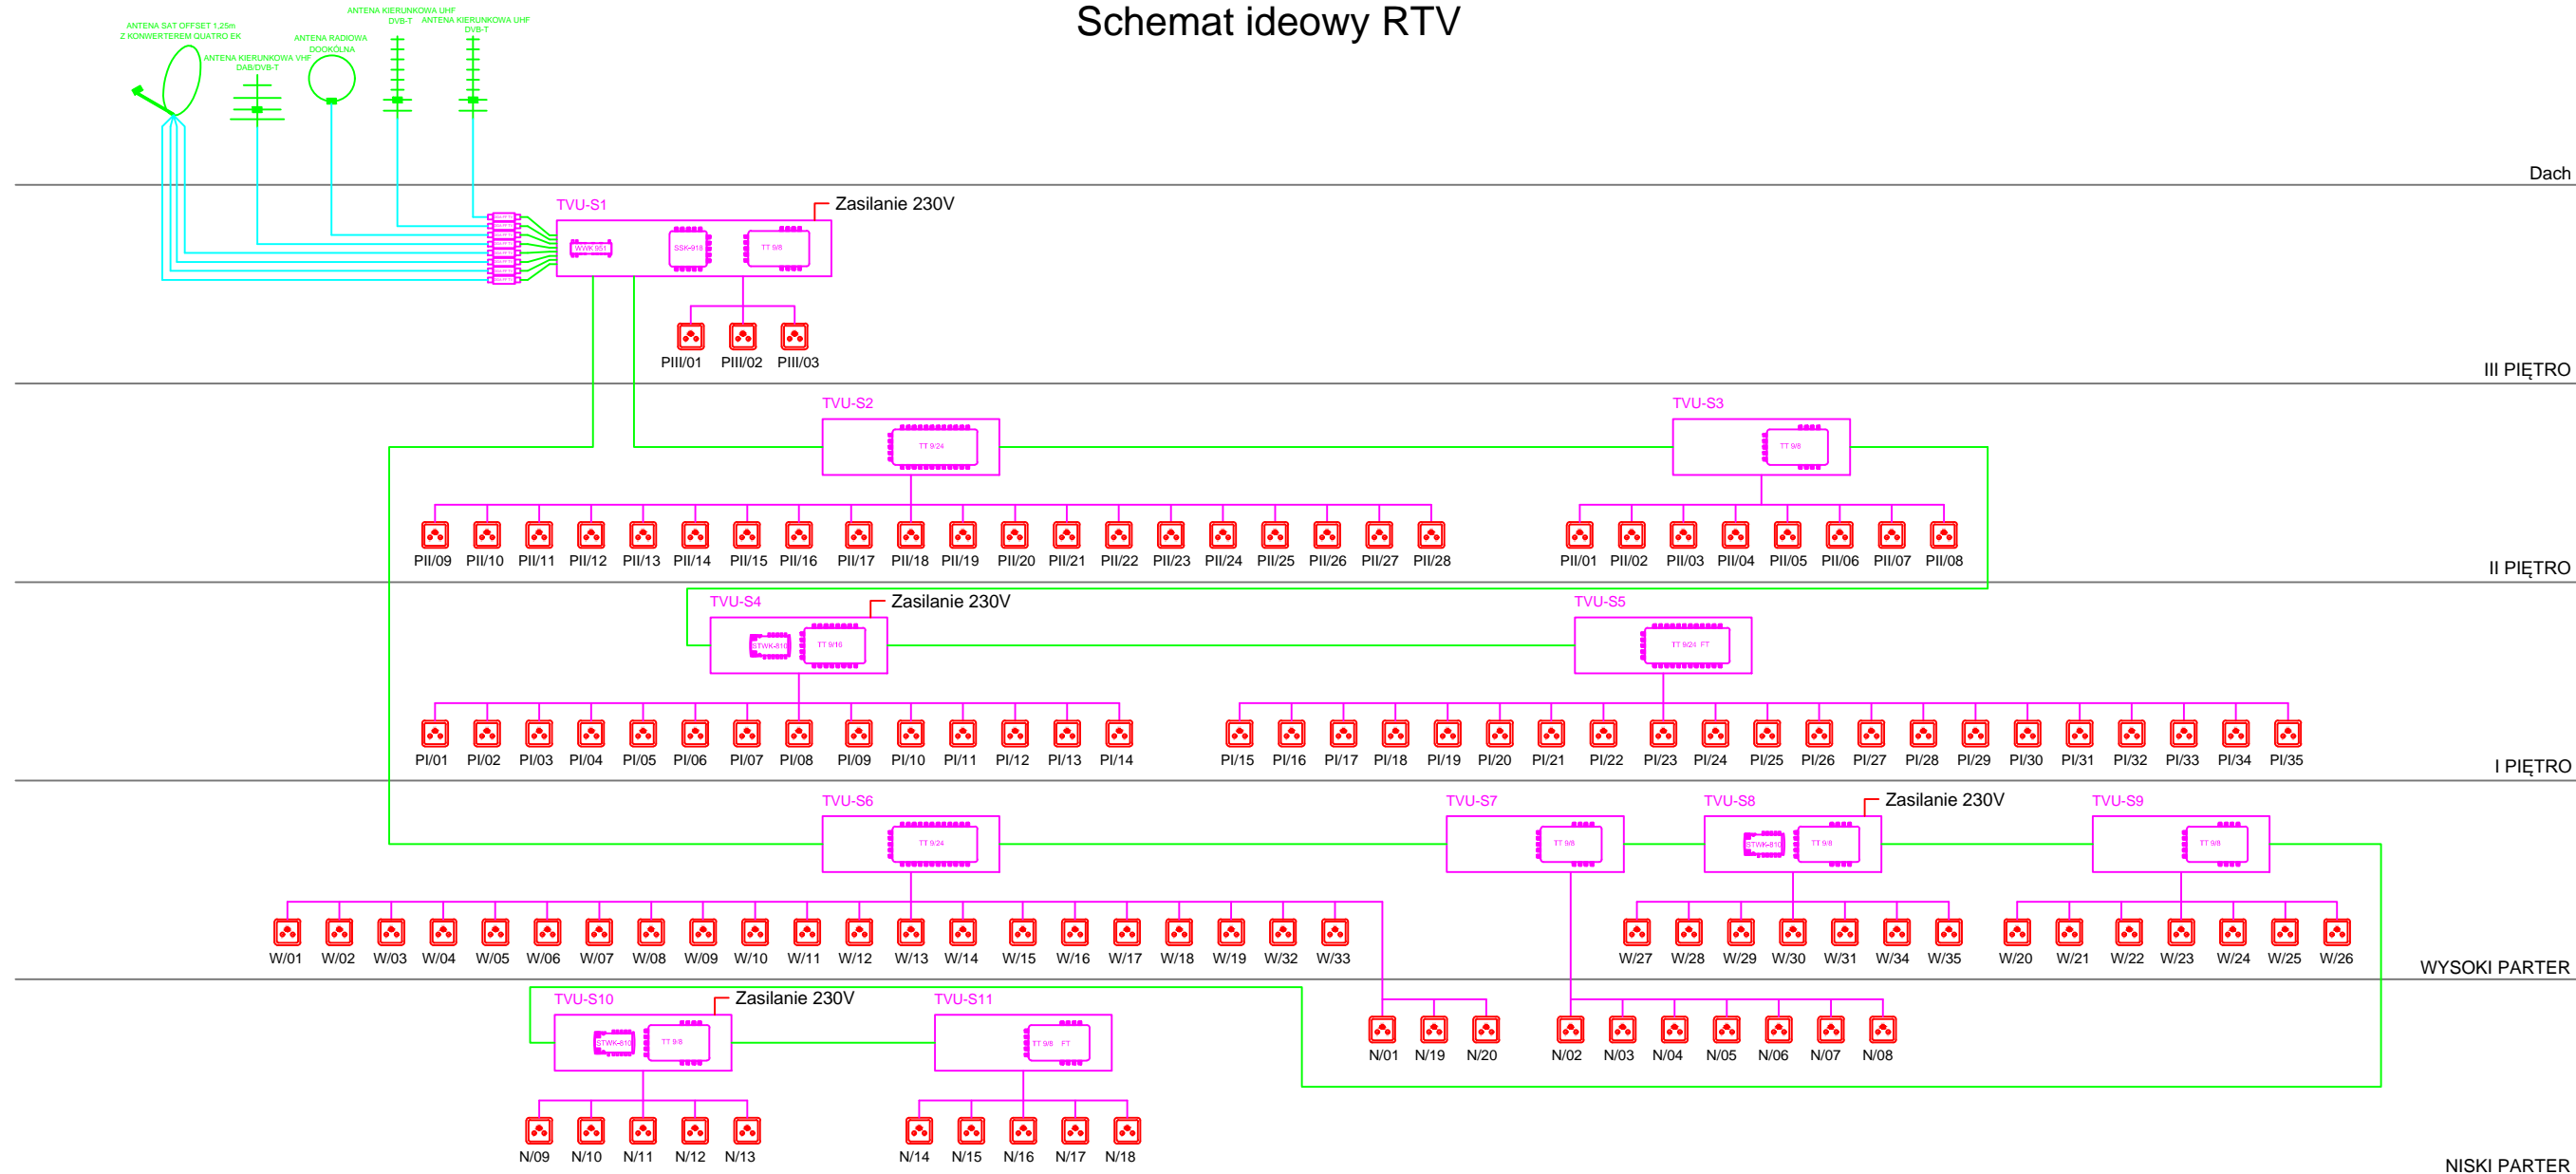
Schemat ideowy RTV

ANTENA SAT OFFSET 1,25m Z KONWERTEREM QUATRO EK

ANTENA KIERUNKOWA VHF DAB/DVB-T

ANTENA RADIOWA DOOKÓLNA

ANTENA KIERUNKOWA UHF DVB-T

ANTENA KIERUNKOWA UHF DVB-T

Dach

TVU-S1

Zasilanie 230V

WWK 951

SSK-918

TT 9/8

PIII/01 PIII/02 PIII/03

III PIĘTRO

TVU-S2

TT 9/24

TVU-S3

TT 9/8

PII/09 PII/10 PII/11 PII/12 PII/13 PII/14 PII/15 PII/16 PII/17 PII/18 PII/19 PII/20 PII/21 PII/22 PII/23 PII/24 PII/25 PII/26 PII/27 PII/28

PII/01 PII/02 PII/03 PII/04 PII/05 PII/06 PII/07 PII/08

II PIĘTRO

TVU-S4

Zasilanie 230V

STWK-810

TT 9/16

TVU-S5

TT 9/24 FT

PI/01 PI/02 PI/03 PI/04 PI/05 PI/06 PI/07 PI/08 PI/09 PI/10 PI/11 PI/12 PI/13 PI/14

PI/15 PI/16 PI/17 PI/18 PI/19 PI/20 PI/21 PI/22 PI/23 PI/24 PI/25 PI/26 PI/27 PI/28 PI/29 PI/30 PI/31 PI/32 PI/33 PI/34 PI/35

I PIĘTRO

TVU-S6

TT 9/24

TVU-S7

TT 9/8

TVU-S8

Zasilanie 230V

STWK-810

TT 9/8

TVU-S9

TT 9/8

W/01 W/02 W/03 W/04 W/05 W/06 W/07 W/08 W/09 W/10 W/11 W/12 W/13 W/14 W/15 W/16 W/17 W/18 W/19 W/32 W/33

W/27 W/28 W/29 W/30 W/31 W/34 W/35

W/20 W/21 W/22 W/23 W/24 W/25 W/26

WYSOKI PARTER

TVU-S10

Zasilanie 230V

STWK-810

TT 9/8

TVU-S11

TT 9/8 FT

N/01 N/19 N/20

N/02 N/03 N/04 N/05 N/06 N/07 N/08

N/09 N/10 N/11 N/12 N/13

N/14 N/15 N/16 N/17 N/18

NISKI PARTER